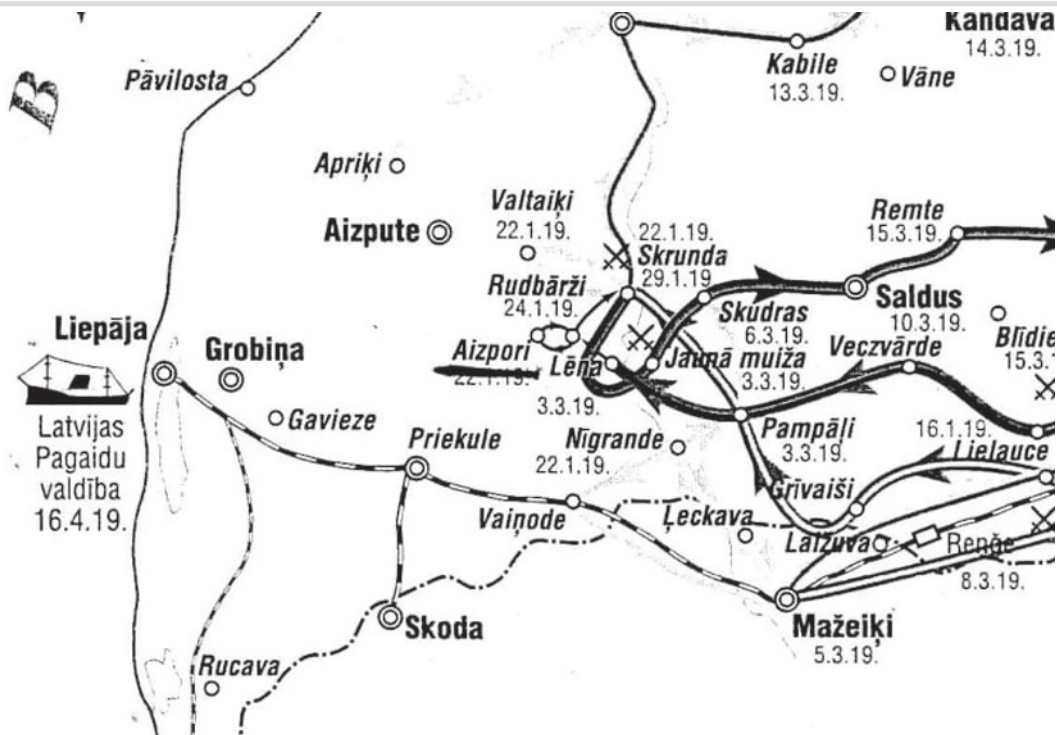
Kandava
14.3.19.

Kabile
13.3.19.

Vāne

Pāvilosta

Apriķi

Valtaiķi
22.1.19.

Aizpute

22.1.19.
Skrunda
29.1.19

Remte
15.3.19.

Rudbārži
24.1.19.

Saldus
10.3.19.

Skudras
6.3.19.

Blīdie
15.3.

Liepāja

Grobiņa

Aizpori
22.1.19.

Lēna

Jaunā muiža
3.3.19.

Veczvārde

3.3.19.

Latvijas Pagaidu valdība 16.4.19.

Gavieze

Priekule

Nīgrande
22.1.19.

Pampāļi
3.3.19.

16.1.19.
Lielauce

Grīvaiši

Vaiņode

Ļeckava

Laižuva

Reņģe
8.3.19.

Skoda

Mažeiķi
5.3.19.

Rucava